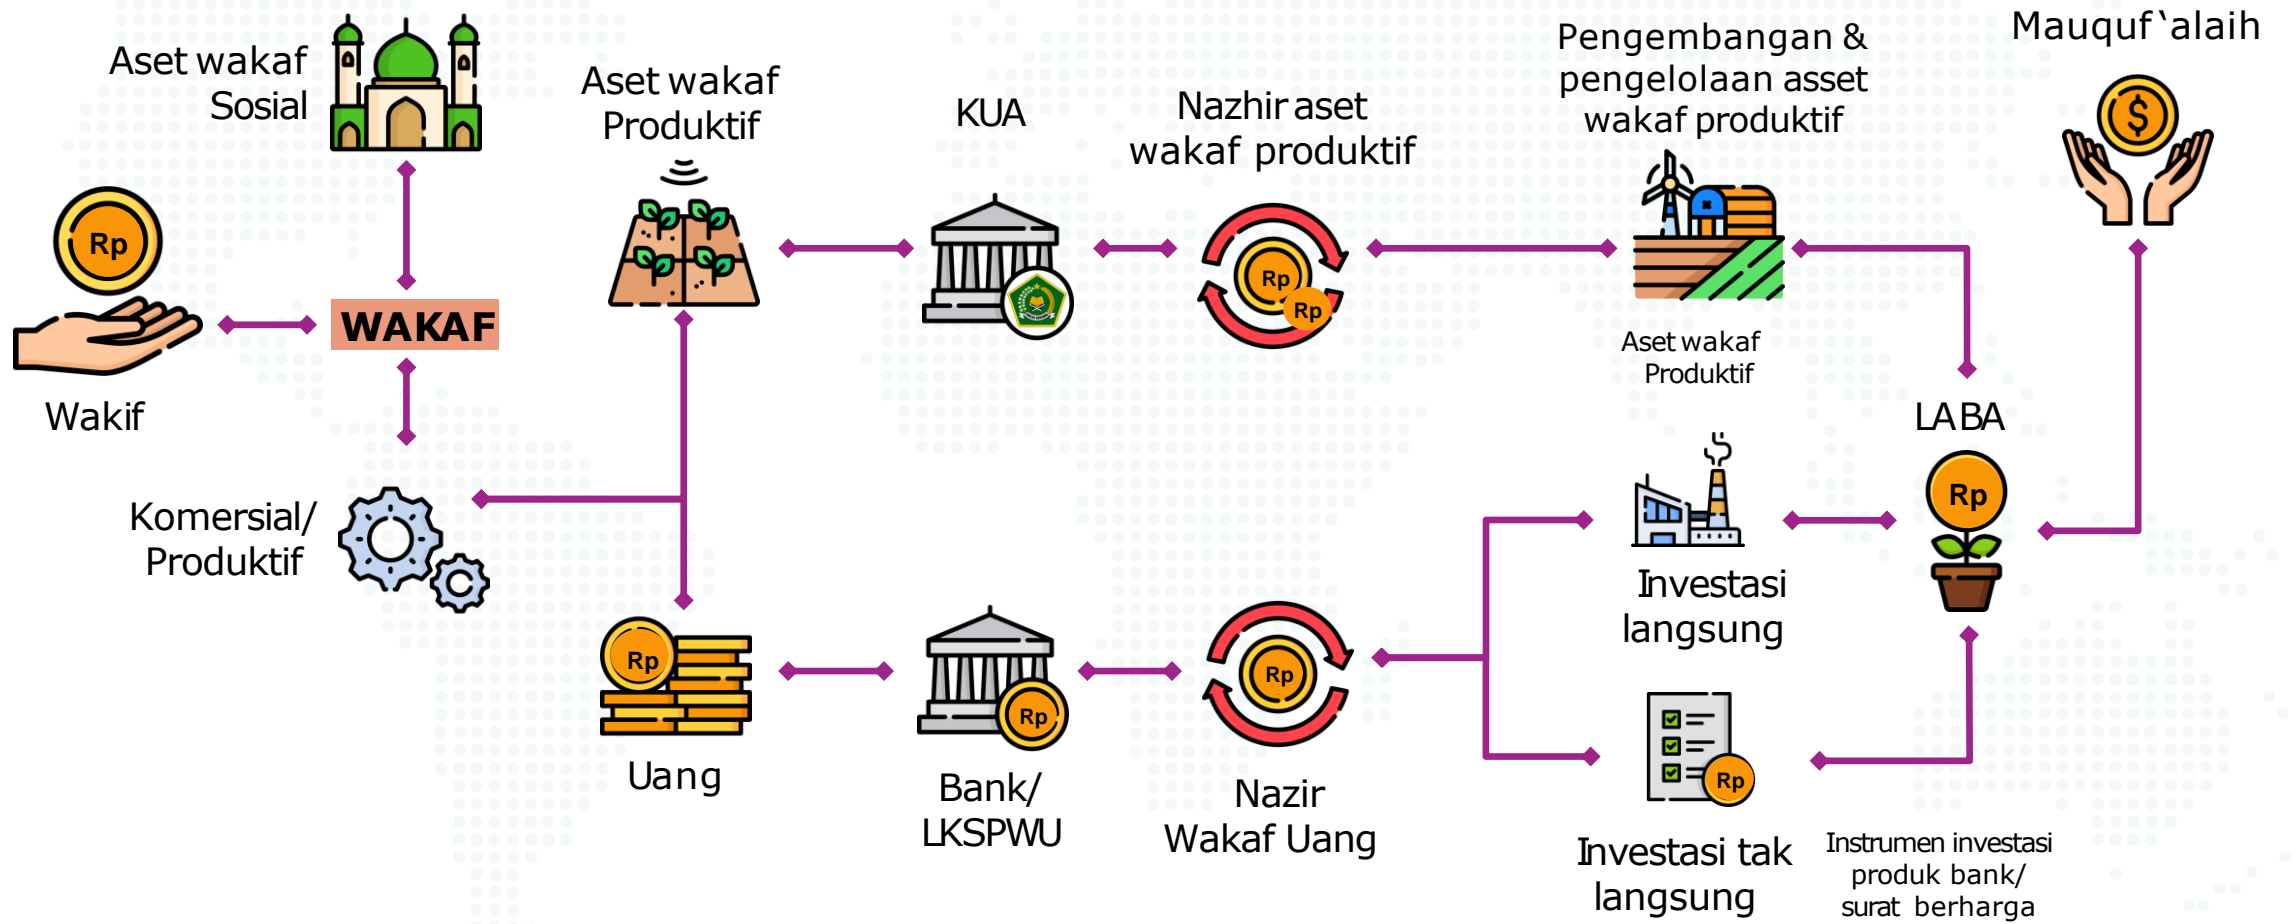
Aset wakaf Sosial

Aset wakaf Produktif

KUA

Nazhir aset wakaf produktif

Pengembangan & pengelolaan asset wakaf produktif

Mauquf`alaih

Rp

Wakif

WAKAF

Rp

Rp

Aset wakaf Produktif

LABA

Rp

Komersial/ Produktif

Investasi langsung

Rp

Rp

Rp

Uang

Bank/ LKSPWU

Nazir Wakaf Uang

Rp

Investasi tak langsung

Instrumen investasi produk bank/ surat berharga